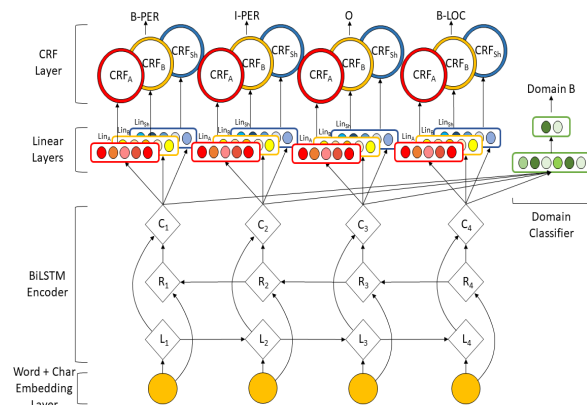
B-PER
I-PER
O
B-LOC

CRF Layer

$CRF_A$ $CRF_B$ $CRF_{Sh}$
$CRF_A$ $CRF_B$ $CRF_{Sh}$
$CRF_A$ $CRF_B$ $CRF_{Sh}$
$CRF_A$ $CRF_B$ $CRF_{Sh}$

Domain B

Linear Layers

$Lin_A$ $Lin_B$ $Lin_{Sh}$
$Lin_A$ $Lin_B$ $Lin_{Sh}$
$Lin_A$ $Lin_B$ $Lin_{Sh}$
$Lin_A$ $Lin_B$ $Lin_{Sh}$

Domain Classifier

$C_1$ $C_2$ $C_3$ $C_4$

BiLSTM Encoder

$R_1$ $R_2$ $R_3$ $R_4$

$L_1$ $L_2$ $L_3$ $L_4$

Word + Char Embedding Layer